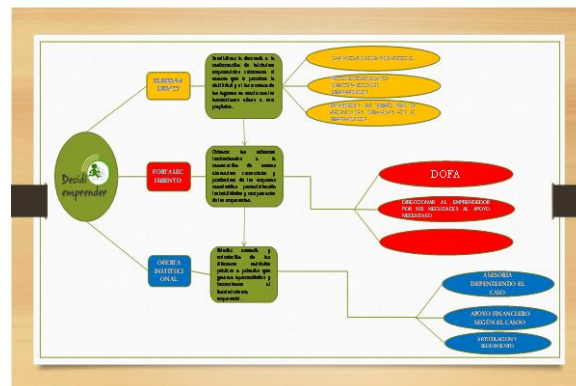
Decide emprender

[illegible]

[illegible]

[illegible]

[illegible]

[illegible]

FORTALECIMIENTO

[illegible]

DOFA

DIRECCIONAR AL EMPRENDEDOR POR SUS NECESIDADES AL APOYO NECESARIO

OFERTA INSTITUCIONAL

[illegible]

ASESORIA DEPENDIENDO EL CASO

APOYO FINANCIERO SEGÚN EL CASO

ARTICULACION Y SEGUIMIENTO